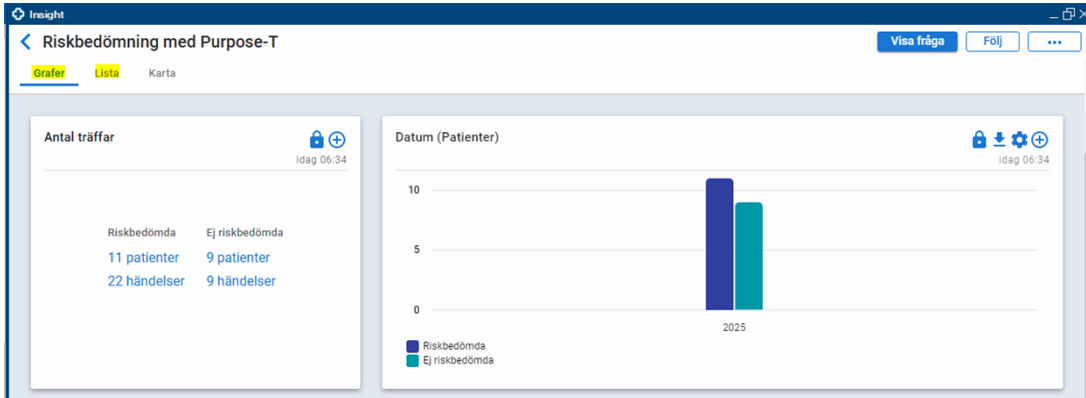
Insight

Riskbedömning med Purpose-T

Visa fråga
Följ
...

Grafer
Lista
Karta

Antal träffar
idag 06:34

Riskbedömda
11 patienter
22 händelser

Ej riskbedömda
9 patienter
9 händelser

Datum (Patienter)
idag 06:34

10
5
0
2025

Riskbedömda
Ej riskbedömda